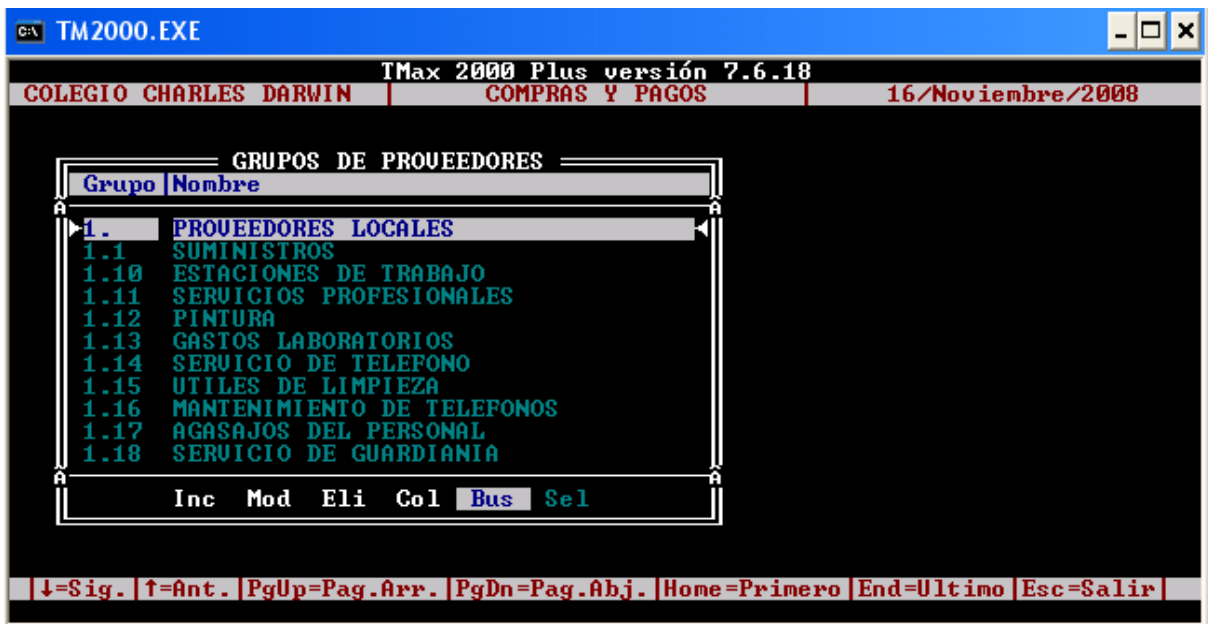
TM2000.EXE

TMax 2000 Plus versión 7.6.18

COLEGIO CHARLES DARWIN | COMPRAS Y PAGOS | 16/Noviembre/2008

GRUPOS DE PROVEEDORES

| Grupo | Nombre |
|---|---|
| 1. | PROVEEDORES LOCALES |
| 1.1 | SUMINISTROS |
| 1.10 | ESTACIONES DE TRABAJO |
| 1.11 | SERVICIOS PROFESIONALES |
| 1.12 | PINTURA |
| 1.13 | GASTOS LABORATORIOS |
| 1.14 | SERVICIO DE TELEFONO |
| 1.15 | UTILES DE LIMPIEZA |
| 1.16 | MANTENIMIENTO DE TELEFONOS |
| 1.17 | AGASAJOS DEL PERSONAL |
| 1.18 | SERVICIO DE GUARDIANIA |

Inc Mod Eli Col Bus Sel

↓=Sig. | ↑=Ant. | PgUp=Pag.Arr. | PgDn=Pag.Abj. | Home=Primero | End=Ultimo | Esc=Salir